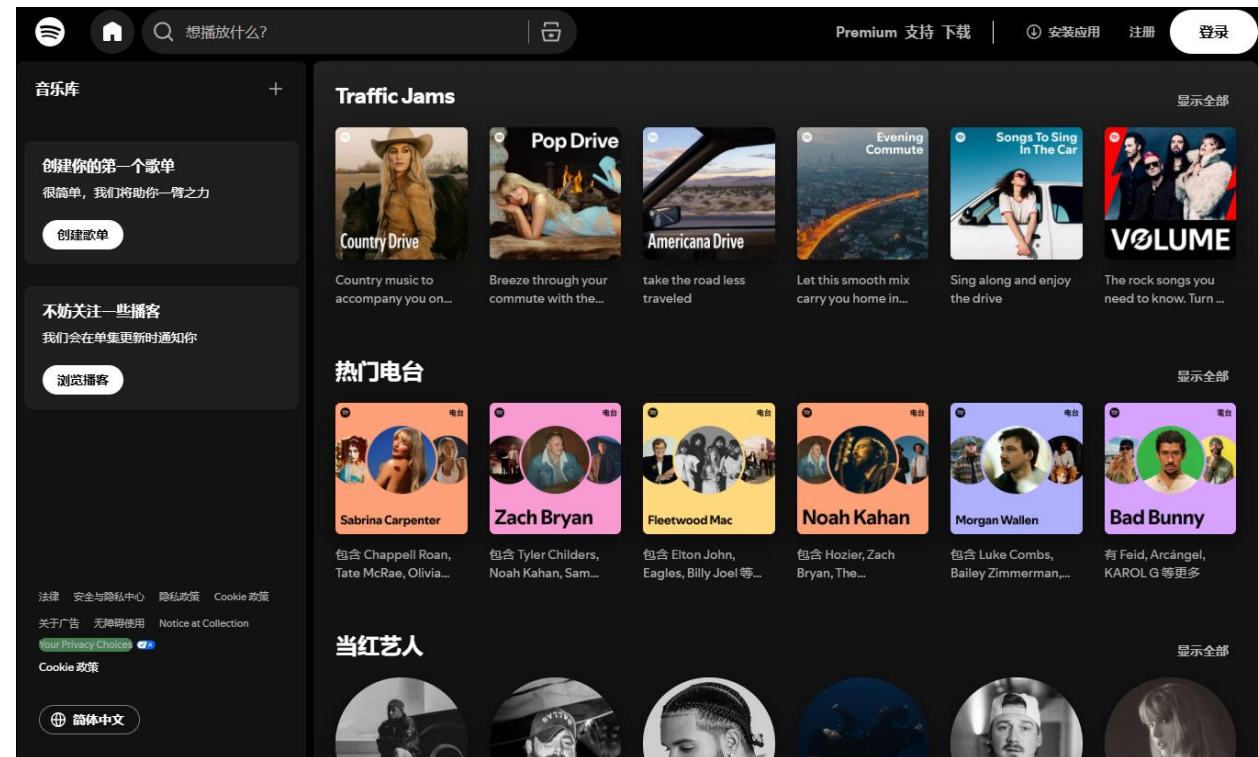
想播放什么?

Premium 支持 下载 | 安装应用 注册 登录

音乐库 +

创建你的第一个歌单
很简单，我们将助你一臂之力
创建歌单

不妨关注一些播客
我们会在单集更新时通知你
浏览播客

法律 安全与隐私中心 隐私政策 Cookie 政策
关于广告 无障碍使用 Notice at Collection
Your Privacy Choices
Cookie 政策

简体中文

Traffic Jams
显示全部

Country Drive
Country music to accompany you on...

Pop Drive
Breeze through your commute with the...

Americana Drive
take the road less traveled

Evening Commute
Let this smooth mix carry you home in...

Songs To Sing In The Car
Sing along and enjoy the drive

VOLUME
The rock songs you need to know. Turn ...

热门电台
显示全部

电台
Sabrina Carpenter
包含 Chappell Roan, Tate McRae, Olivia...

电台
Zach Bryan
包含 Tyler Childers, Noah Kahan, Sam...

电台
Fleetwood Mac
包含 Elton John, Eagles, Billy Joel 等...

电台
Noah Kahan
包含 Hozier, Zach Bryan, The...

电台
Morgan Wallen
包含 Luke Combs, Bailey Zimmerman,...

电台
Bad Bunny
有 Feid, Arcángel, KAROL G 等更多

当红艺人
显示全部